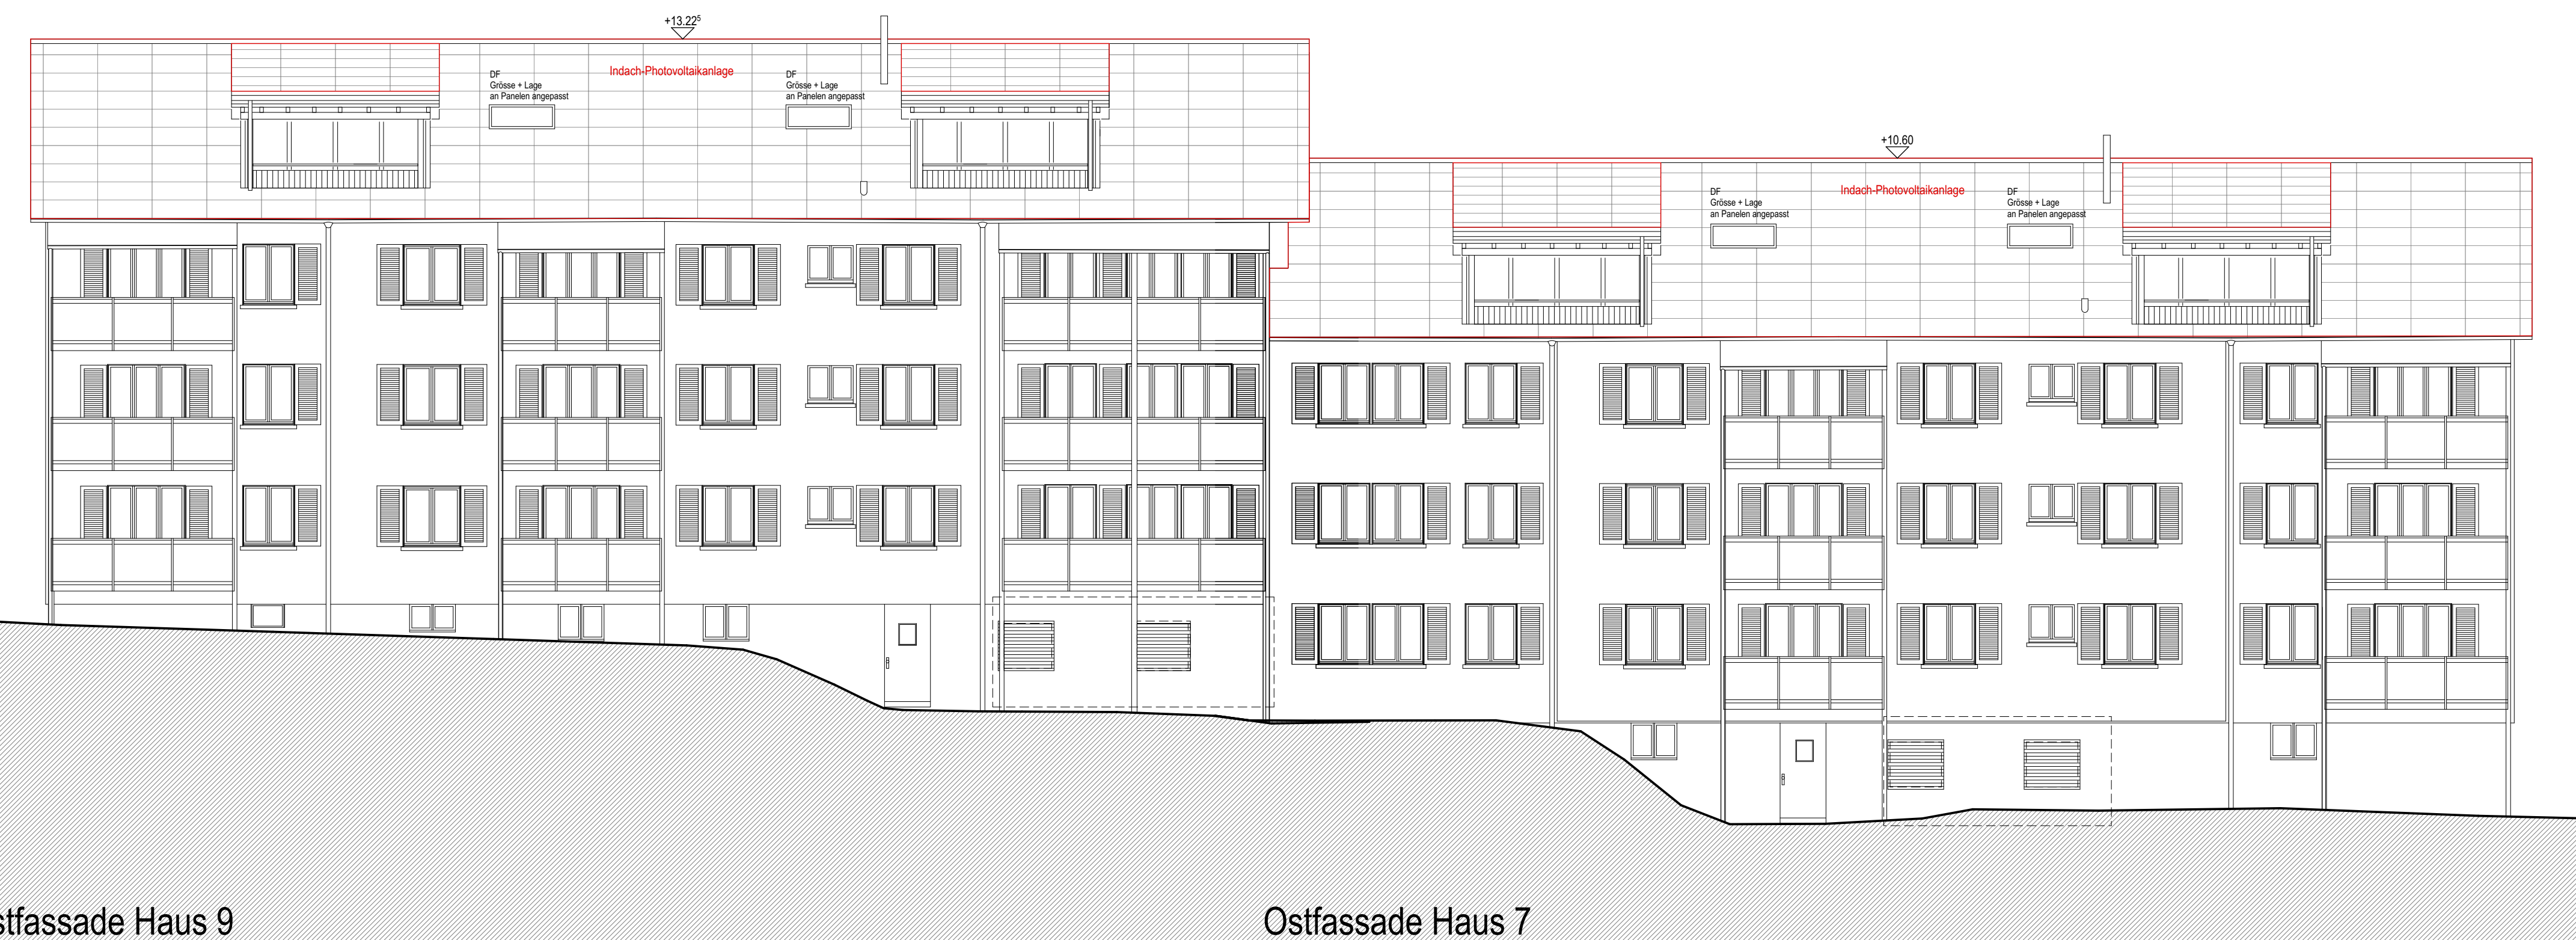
+13.22$^5$

DF
Grösse + Lage
an Panelen angepasst

Indach-Photovoltaikanlage

DF
Grösse + Lage
an Panelen angepasst

+10.60

DF
Grösse + Lage
an Panelen angepasst

Indach-Photovoltaikanlage

DF
Grösse + Lage
an Panelen angepasst

stfassade Haus 9

Ostfassade Haus 7